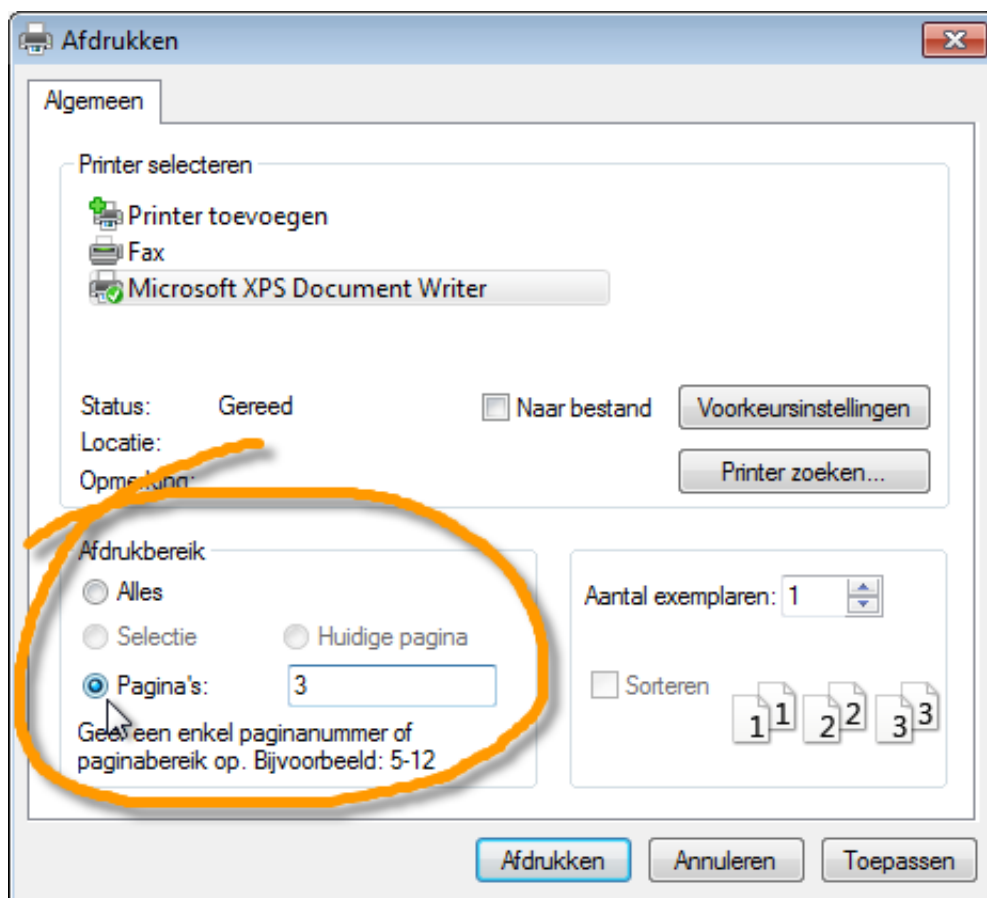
Afdrukken

Algemeen

Printer selecteren

Printer toevoegen
Fax
Microsoft XPS Document Writer

Status: Gereed
Locatie:
Opm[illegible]:

Naar bestand

Voorkeursinstellingen

Printer zoeken...

Afdrukbereik

Alles
Selectie
Huidige pagina
Pagina's: 3

Gee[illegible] een enkel paginanummer of paginabereik op. Bijvoorbeeld: 5-12

Aantal exemplaren: 1

Sorteren

1 1 2 2 3 3

Afdrukken
Annuleren
Toepassen